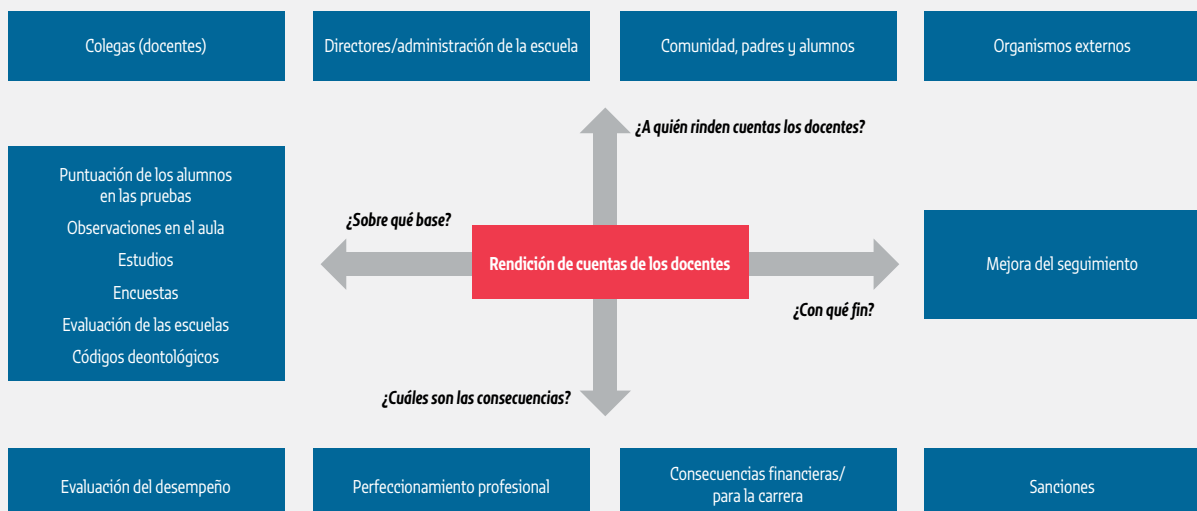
Colegas (docentes)

Directores/administración de la escuela

Comunidad, padres y alumnos

Organismos externos

¿A quién rinden cuentas los docentes?

Puntuación de los alumnos en las pruebas

Observaciones en el aula

Estudios

Encuestas

Evaluación de las escuelas

Códigos deontológicos

¿Sobre qué base?

Rendición de cuentas de los docentes

Mejora del seguimiento

¿Con qué fin?

¿Cuáles son las consecuencias?

Evaluación del desempeño

Perfeccionamiento profesional

Consecuencias financieras/ para la carrera

Sanciones